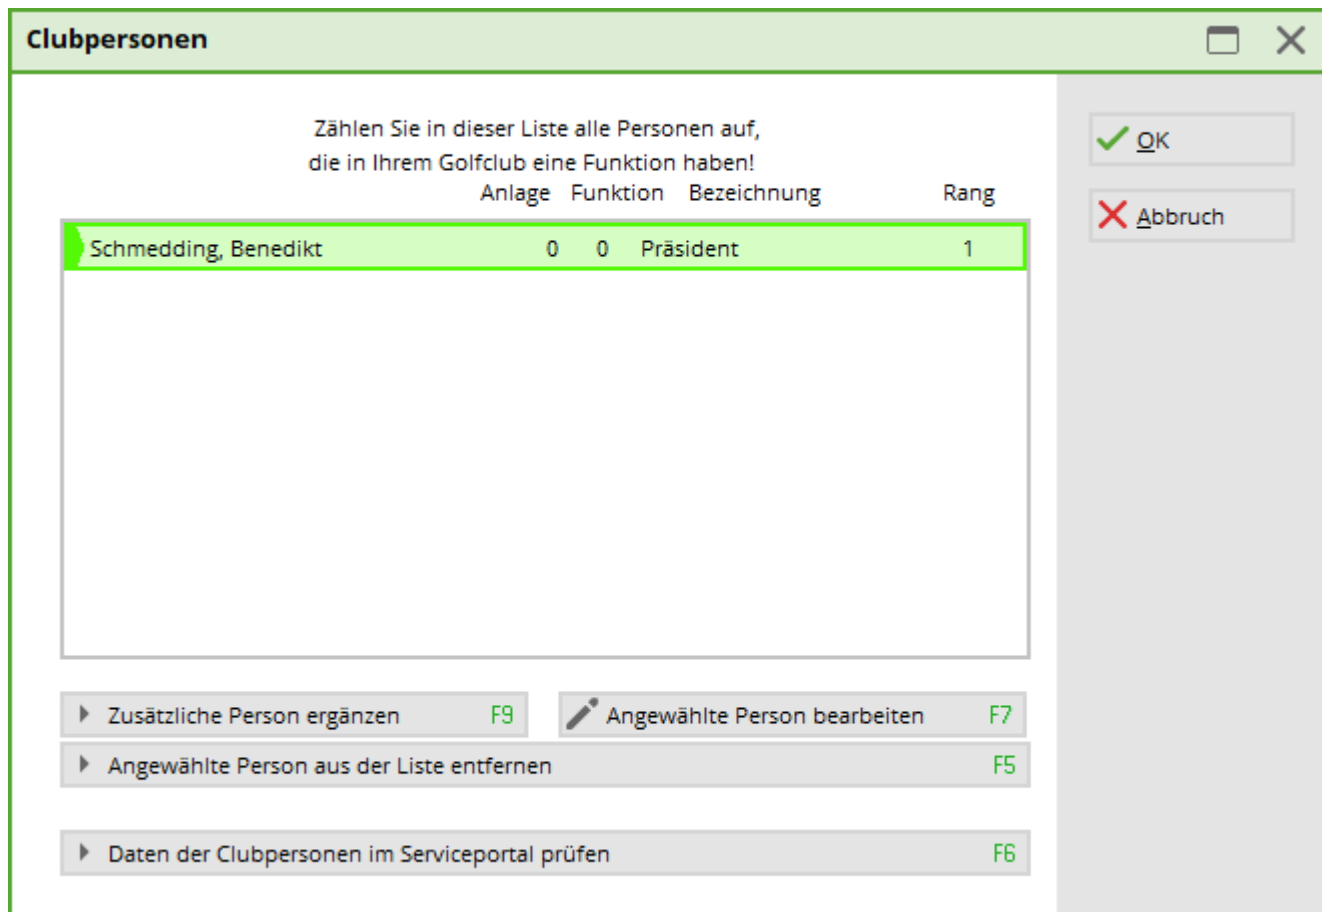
Clubpersonen

Zählen Sie in dieser Liste alle Personen auf,
die in Ihrem Golfclub eine Funktion haben!

| | Anlage | Funktion | Bezeichnung | Rang |
|---|---|---|---|---|
| Schmedding, Benedikt | 0 | 0 | Präsident | 1 |

OK
Abbruch

Zusätzliche Person ergänzen F9
Angewählte Person bearbeiten F7
Angewählte Person aus der Liste entfernen F5
Daten der Clubpersonen im Serviceportal prüfen F6